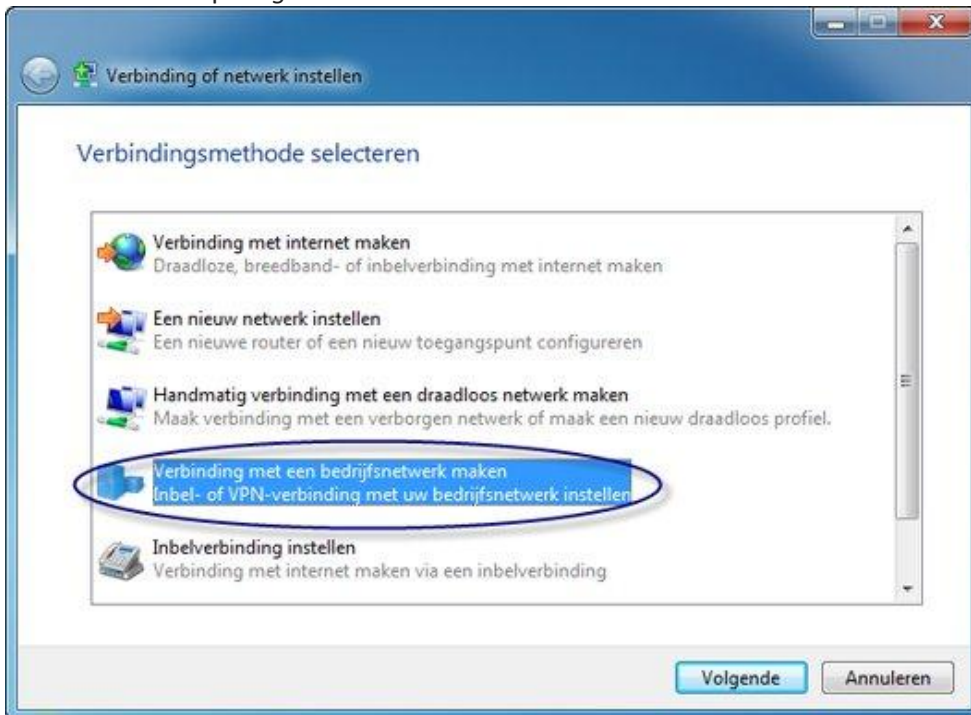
Verbinding of netwerk instellen

Verbindingsmethode selecteren

Verbinding met internet maken
Draadloze, breedband- of inbelverbinding met internet maken

Een nieuw netwerk instellen
Een nieuwe router of een nieuw toegangspunt configureren

Handmatig verbinding met een draadloos netwerk maken
Maak verbinding met een verborgen netwerk of maak een nieuw draadloos profiel.

Verbinding met een bedrijfsnetwerk maken
Inbel- of VPN-verbinding met uw bedrijfsnetwerk instellen

Inbelverbinding instellen
Verbinding met internet maken via een inbelverbinding

Volgende
Annuleren